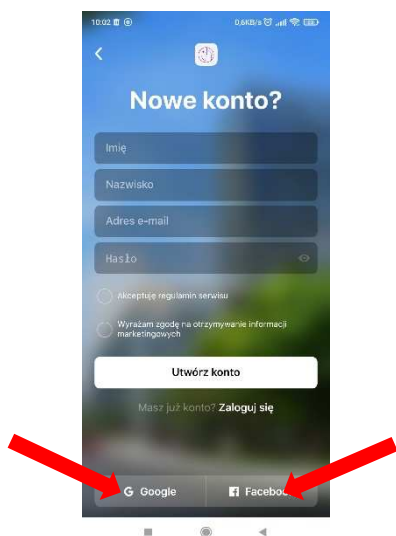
10:02

0,6KB/s

Nowe konto?

Imię

Nazwisko

Adres e-mail

Hasło

Akceptuję regulamin serwisu

Wyrażam zgodę na otrzymywanie informacji marketingowych

Utwórz konto

Masz już konto? Zaloguj się

G Google

Facebo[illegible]